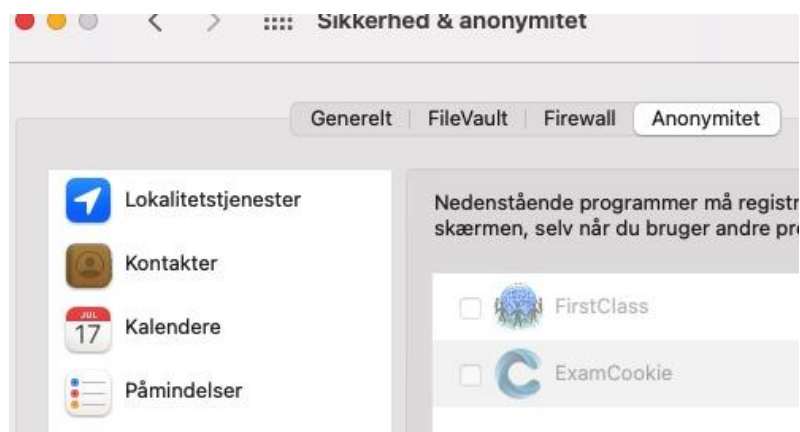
Sikkerhed & anonymitet

Generelt | FileVault | Firewall | Anonymitet

Lokalitetstjenester
Kontakter
JUL 17 Kalendere
Påmindelser

Nedenstående programmer må registr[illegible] skærmen, selv når du bruger andre pr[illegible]

FirstClass
ExamCookie